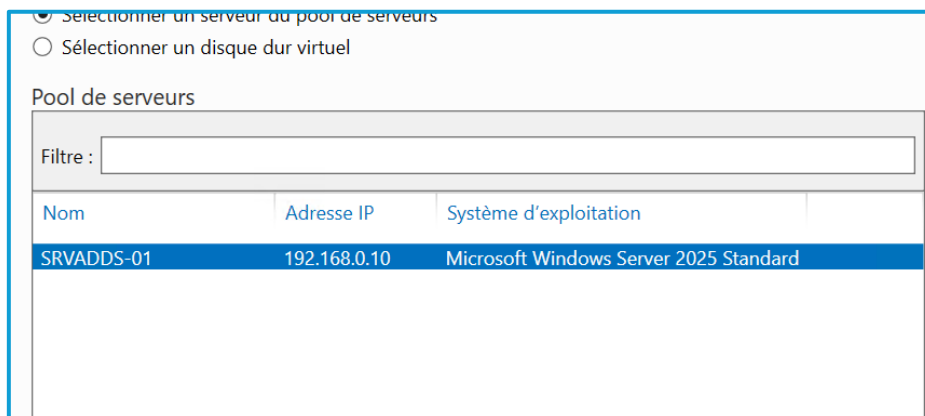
Sélectionner un serveur du pool de serveurs
Sélectionner un disque dur virtuel

Pool de serveurs

Filtre :

| Nom | Adresse IP | Système d'exploitation |
|---|---|---|
| SRVADDS-01 | 192.168.0.10 | Microsoft Windows Server 2025 Standard |